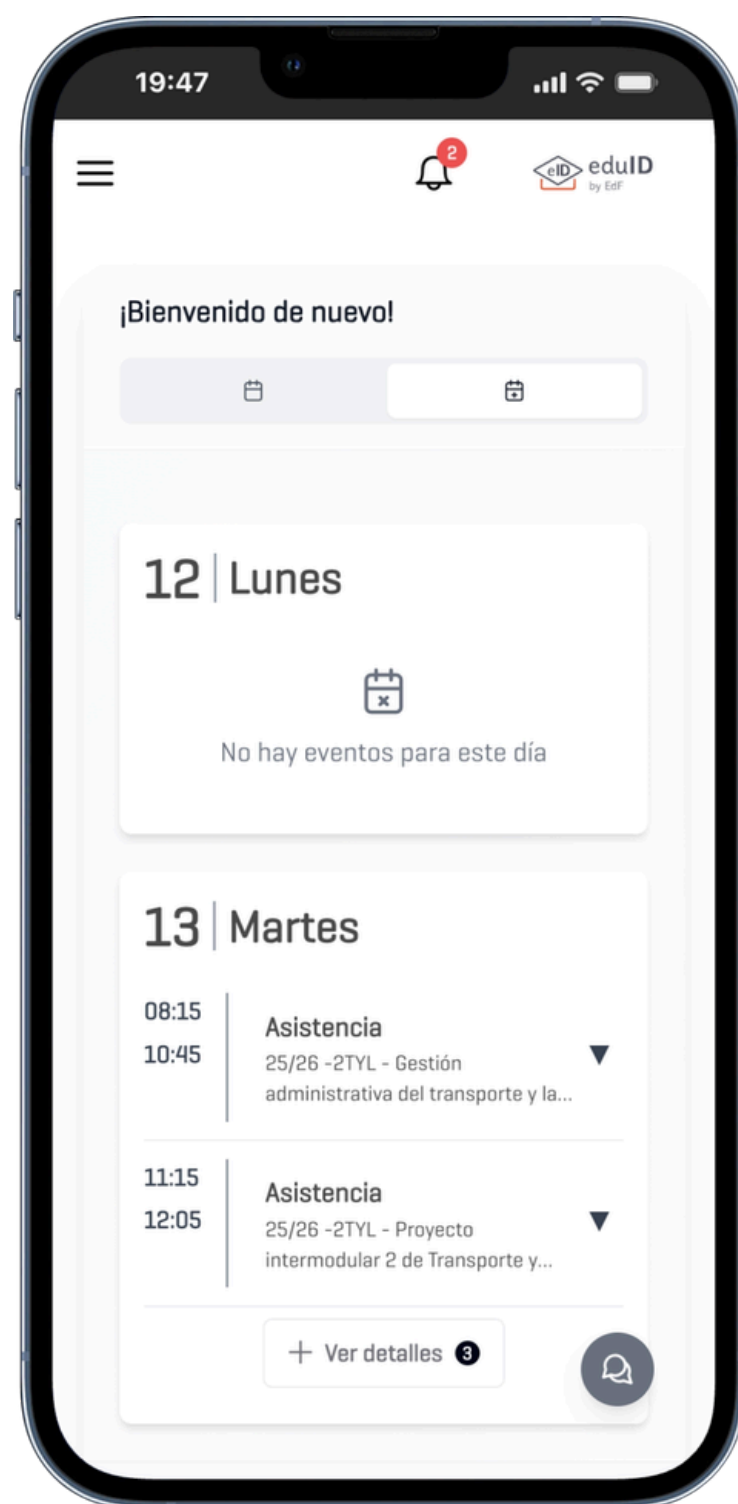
19:47

2

eID eduID
by EdF

¡Bienvenido de nuevo!

12 Lunes

No hay eventos para este día

13 Martes

08:15
10:45
Asistencia
25/26 -2TYL - Gestión administrativa del transporte y la...

11:15
12:05
Asistencia
25/26 -2TYL - Proyecto intermodular 2 de Transporte y...

+ Ver detalles 3